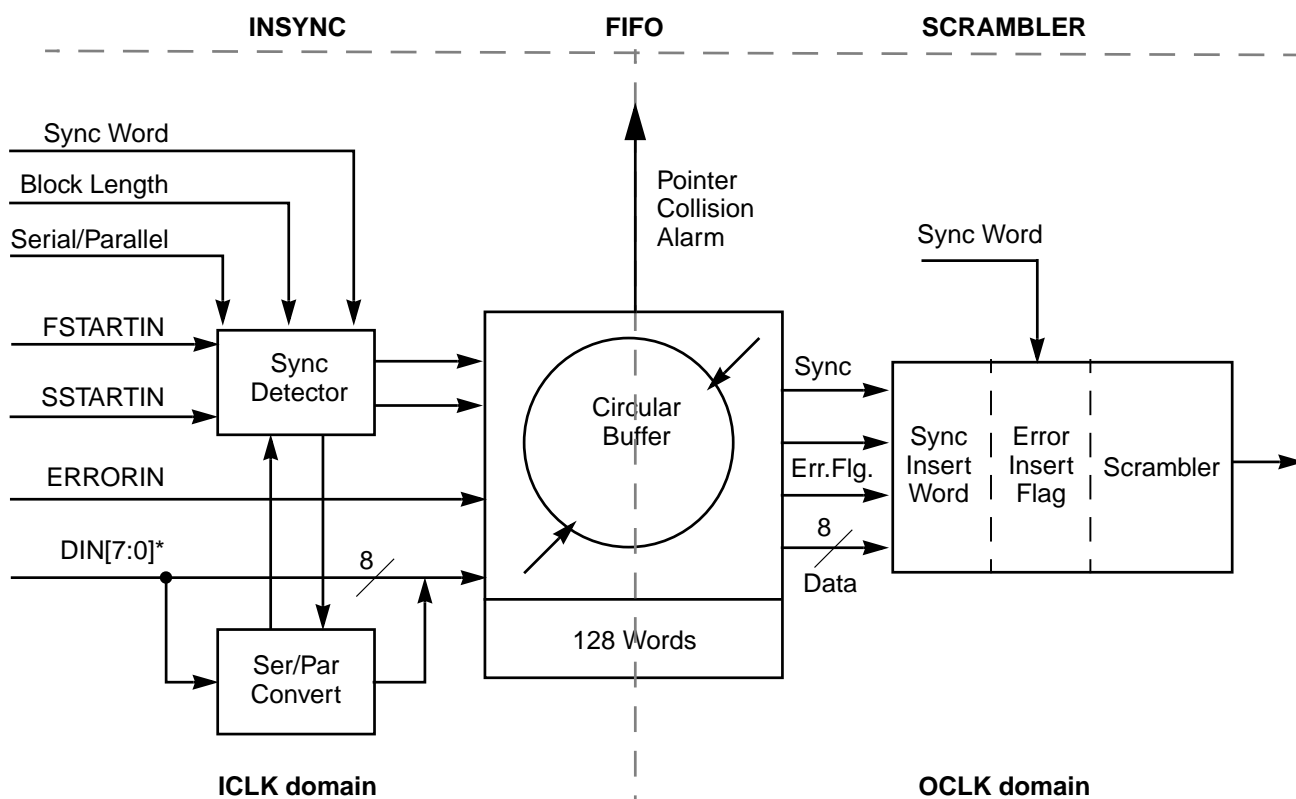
INSYNC

FIFO

SCRAMBLER

Sync Word

Block Length

Serial/Parallel

FSTARTIN

SSTARTIN

ERRORIN

DIN[7:0]*

Sync Detector

Ser/Par Convert

8

Pointer Collision Alarm

Circular Buffer

128 Words

Sync Word

Sync

Err.Flg.

8

Data

Sync Insert Word

Error Insert Flag

Scrambler

ICLK domain

OCLK domain